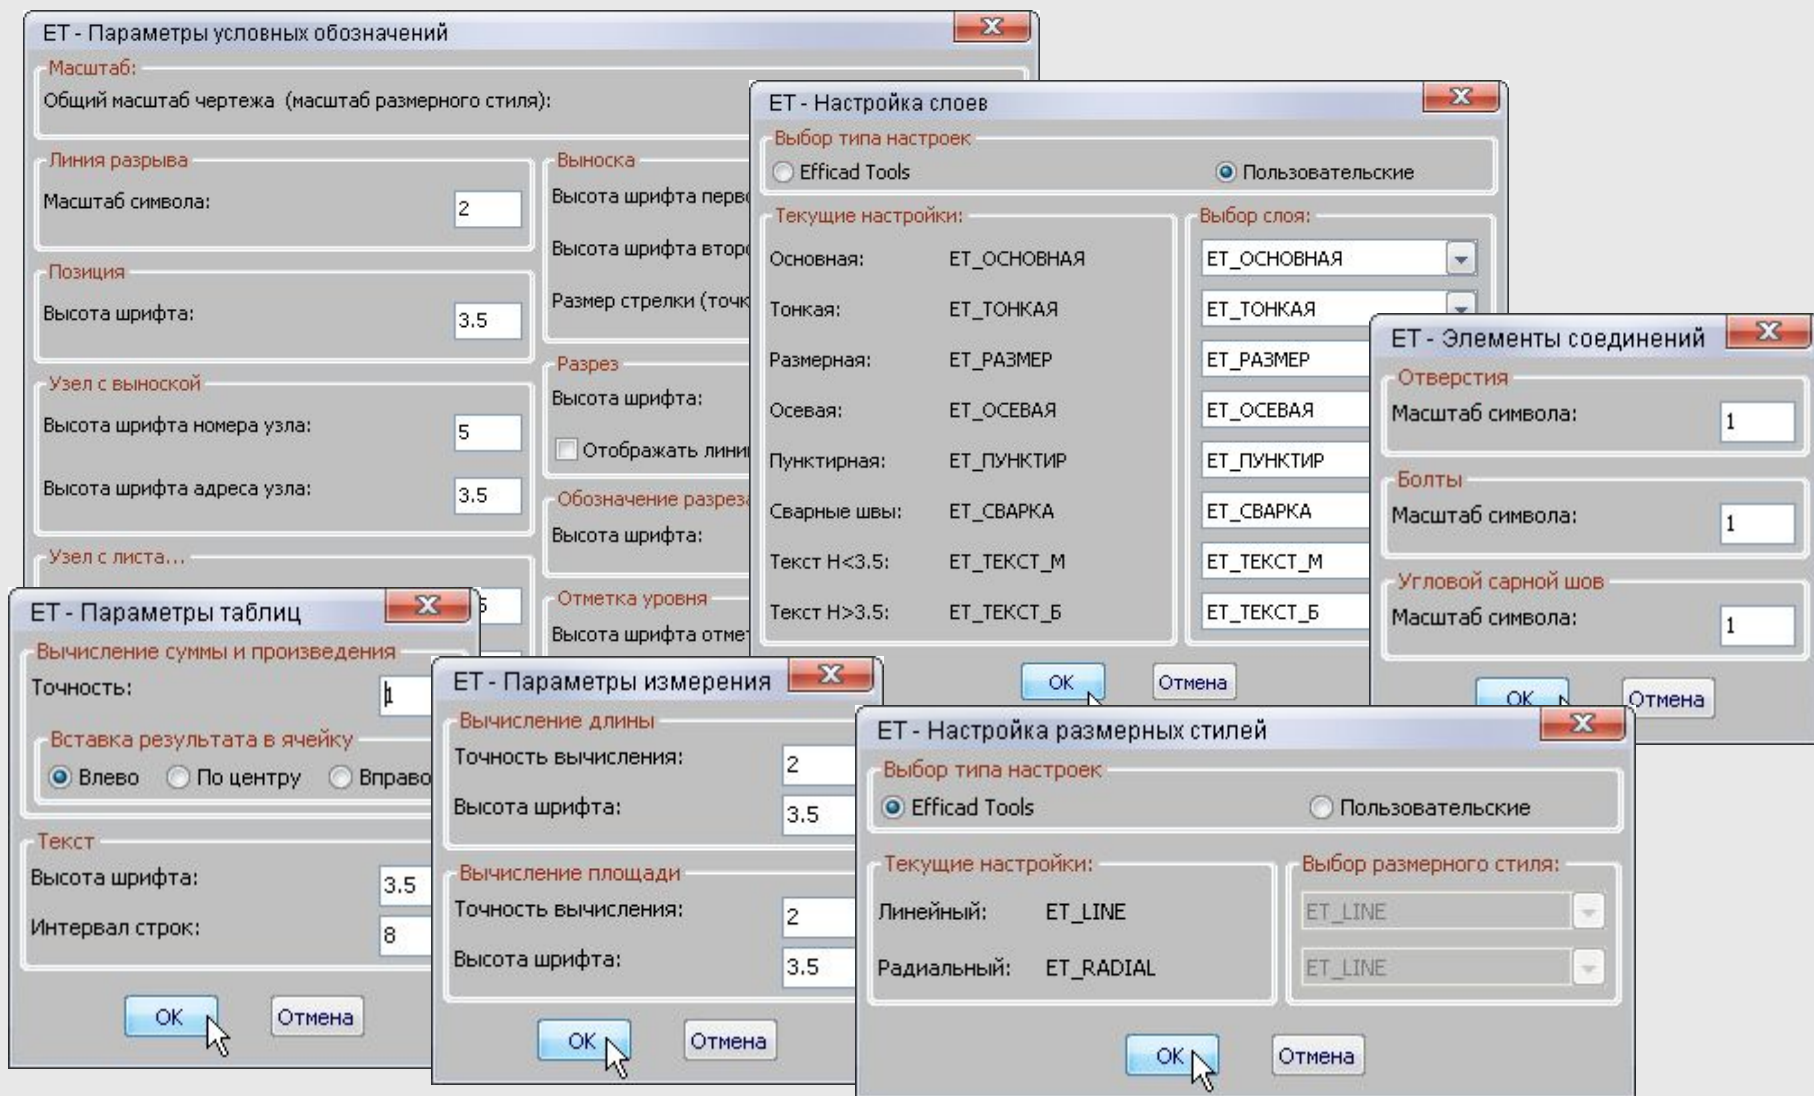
ET - Параметры условных обозначений

Масштаб:
Общий масштаб чертежа (масштаб размерного стиля):

Линия разрыва
Масштаб символа: 2

Позиция
Высота шрифта: 3.5

Узел с выноской
Высота шрифта номера узла: 5
Высота шрифта адреса узла: 3.5

Узел с листа...

Выноска
Высота шрифта перв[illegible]
Высота шрифта втор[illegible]
Размер стрелки (точк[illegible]

Разрез
Высота шрифта:
Отображать лини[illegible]

Обозначение разреза
Высота шрифта:

Отметка уровня
Высота шрифта отме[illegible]

ET - Настройка слоев

Выбор типа настроек
Efficad Tools
Пользовательские

Текущие настройки:
Основная: ET_ОСНОВНАЯ
Тонкая: ET_ТОНКАЯ
Размерная: ET_РАЗМЕР
Осевая: ET_ОСЕВАЯ
Пунктирная: ET_ПУНКТИР
Сварные швы: ET_СВАРКА
Текст H<3.5: ET_ТЕКСТ_М
Текст H>3.5: ET_ТЕКСТ_Б

Выбор слоя:
ET_ОСНОВНАЯ
ET_ТОНКАЯ
ET_РАЗМЕР
ET_ОСЕВАЯ
ET_ПУНКТИР
ET_СВАРКА
ET_ТЕКСТ_М
ET_ТЕКСТ_Б

OK
Отмена

ET - Элементы соединений

Отверстия
Масштаб символа: 1

Болты
Масштаб символа: 1

Угловой сарной шов
Масштаб символа: 1

OK
Отмена

ET - Параметры таблиц

Вычисление суммы и произведения
Точность: 1

Вставка результата в ячейку
Влево
По центру
Вправо

Текст
Высота шрифта: 3.5
Интервал строк: 8

OK
Отмена

ET - Параметры измерения

Вычисление длины
Точность вычисления: 2
Высота шрифта: 3.5

Вычисление площади
Точность вычисления: 2
Высота шрифта: 3.5

OK
Отмена

ET - Настройка размерных стилей

Выбор типа настроек
Efficad Tools
Пользовательские

Текущие настройки:
Линейный: ET_LINE
Радиальный: ET_RADIAL

Выбор размерного стиля:
ET_LINE
ET_LINE

OK
Отмена